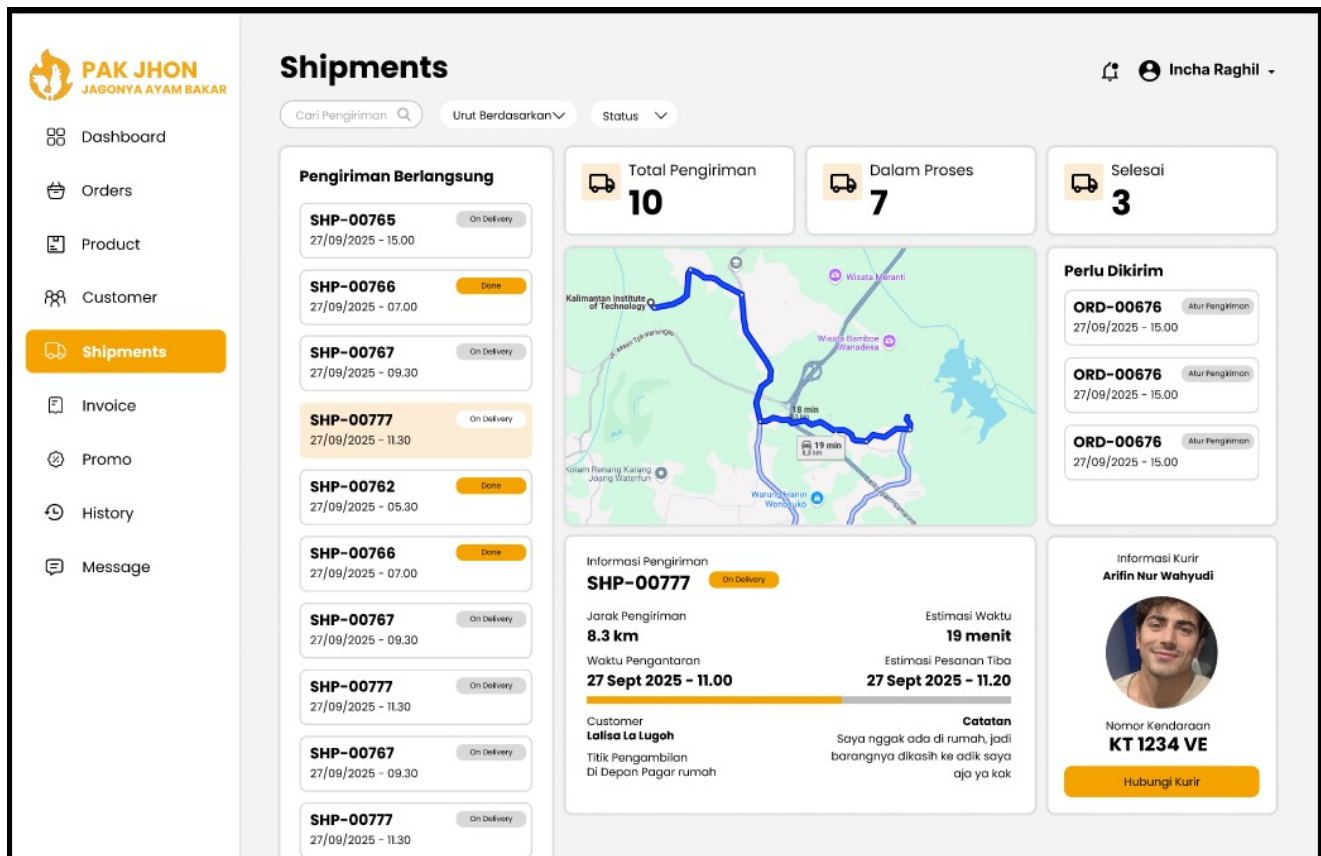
PAK JHON
JAGONYA AYAM BAKAR

Dashboard
Orders
Product
Customer
Shipments
Invoice
Promo
History
Message

Shipments

Cari Pengiriman
Urut Berdasarkan
Status

Incha Raghil

Pengiriman Berlangsung

SHP-00765 On Delivery
27/09/2025 - 15.00

SHP-00766 Done
27/09/2025 - 07.00

SHP-00767 On Delivery
27/09/2025 - 09.30

SHP-00777 On Delivery
27/09/2025 - 11.30

SHP-00762 Done
27/09/2025 - 05.30

SHP-00766 Done
27/09/2025 - 07.00

SHP-00767 On Delivery
27/09/2025 - 09.30

SHP-00777 On Delivery
27/09/2025 - 11.30

SHP-00767 On Delivery
27/09/2025 - 09.30

SHP-00777 On Delivery
27/09/2025 - 11.30

Total Pengiriman
10

Dalam Proses
7

Selesai
3

Kalimantan Institute of Technology
Wisata Meranti
Wisata Bamboe Wanadesa
18 min
19 min
8.3 km
Kolam Renang Karang Joang Waterfun
Warung Harin Wonosuko

Perlu Dikirim

ORD-00676 Atur Pengiriman
27/09/2025 - 15.00

ORD-00676 Atur Pengiriman
27/09/2025 - 15.00

ORD-00676 Atur Pengiriman
27/09/2025 - 15.00

Informasi Pengiriman
SHP-00777 On Delivery

Jarak Pengiriman
8.3 km

Estimasi Waktu
19 menit

Waktu Pengantaran
27 Sept 2025 - 11.00

Estimasi Pesanan Tiba
27 Sept 2025 - 11.20

Customer
Lalisa La Lugoh

Catatan
Saya nggak ada di rumah, jadi barangnya dikasih ke adik saya aja ya kak

Titik Pengambilan
Di Depan Pagar rumah

Informasi Kurir
Arifin Nur Wahyudi

Nomor Kendaraan
KT 1234 VE

Hubungi Kurir